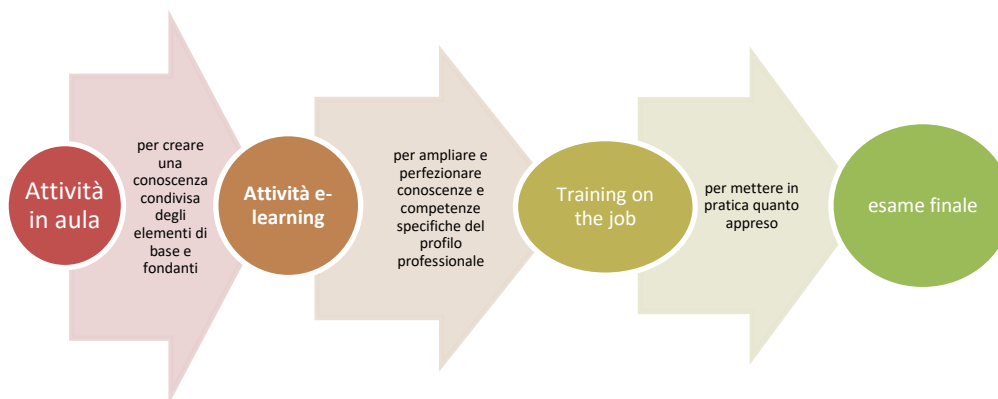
Attività in aula

per creare una conoscenza condivisa degli elementi di base e fondanti

Attività e-learning

per ampliare e perfezionare conoscenze e competenze specifiche del profilo professionale

Training on the job

per mettere in pratica quanto appreso

esame finale